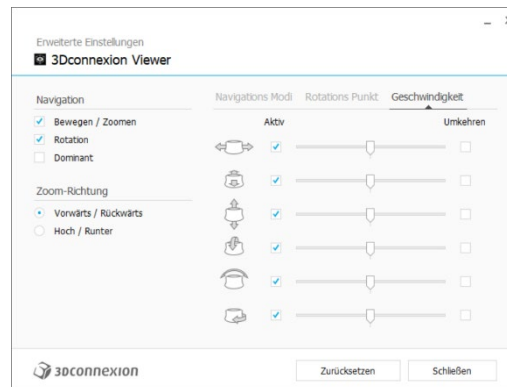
Erweiterte Einstellungen
3Dconnexion Viewer

Navigation
Bewegen / Zoomen
Rotation
Dominant

Zoom-Richtung
Vorwärts / Rückwärts
Hoch / Runter

Navigations Modi
Rotations Punkt
Geschwindigkeit

Aktiv
Umkehren

3Dconnexion

Zurücksetzen
Schließen